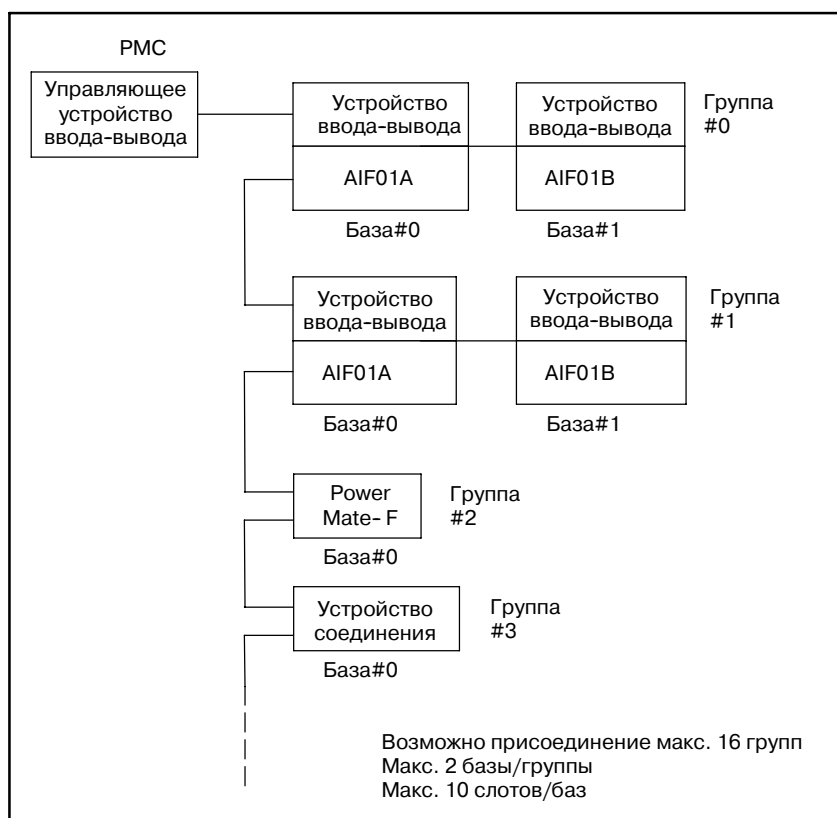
PMC

Управляющее устройство ввода-вывода

Устройство ввода-вывода

AIF01A

База#0

Устройство ввода-вывода

AIF01B

База#1

Группа #0

Устройство ввода-вывода

AIF01A

База#0

Устройство ввода-вывода

AIF01B

База#1

Группа #1

Power Mate- F

База#0

Группа #2

Устройство соединения

База#0

Группа #3

Возможно присоединение макс. 16 групп
Макс. 2 базы/группы
Макс. 10 слотов/баз